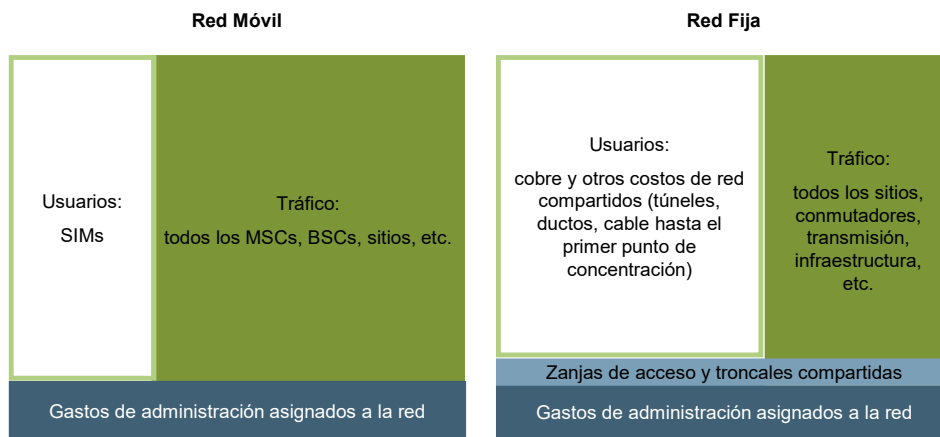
Red Móvil

Usuarios:

SIMs

Tráfico:

todos los MSCs, BSCs, sitios, etc.

Gastos de administración asignados a la red

Red Fija

Usuarios:

cobre y otros costos de red compartidos (túneles, ductos, cable hasta el primer punto de concentración)

Tráfico:

todos los sitios, conmutadores, transmisión, infraestructura, etc.

Zanjas de acceso y troncales compartidas

Gastos de administración asignados a la red